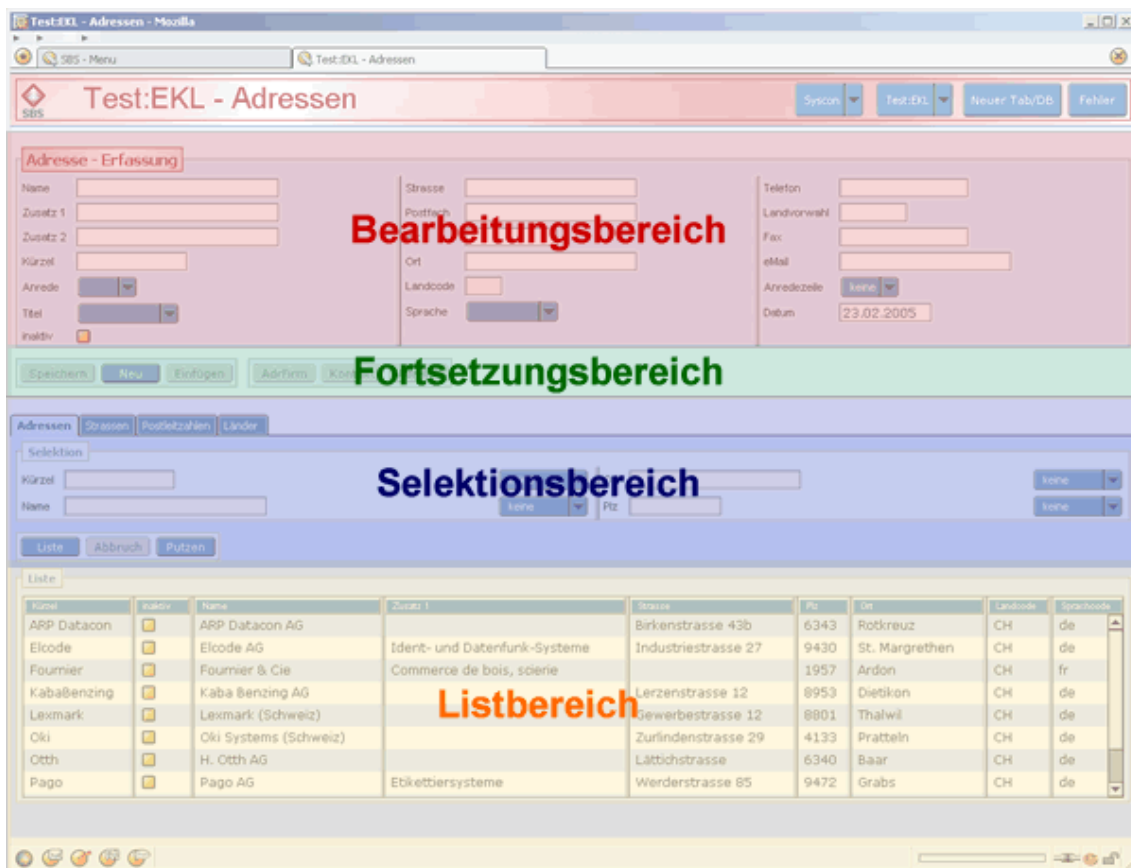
Test:EKL - Adressen - Mozilla

SBS - Menu | Test:EKL - Adressen

SBS Test:EKL - Adressen

Syscon | Test:EKL | Neuer Tab/DB | Fehler

Adresse - Erfassung

Name
Zusatz 1
Zusatz 2
Kürzel
Anrede
Titel
inaktiv

Strasse
Postfach
Ort
Landcode
Sprache

Telefon
Landvorwahl
Fax
eMail
Anredezeile keine
Datum 23.02.2005

Bearbeitungsbereich

Speichern | Neu | Einfügen | AdrFirm | Kon

Fortsetzungsbereich

Adressen | Strassen | Postleitzahlen | Länder

Selektion

Kürzel
Name
keine
Plz
keine
keine

Selektionsbereich

Liste | Abbruch | Putzen

Liste

| Kürzel | inaktiv | Name | Zusatz 1 | Strasse | Plz | Ort | Landcode | Sprachcode |
|---|---|---|---|---|---|---|---|---|
| ARP Datacon | | ARP Datacon AG | | Birkenstrasse 43b | 6343 | Rotkreuz | CH | de |
| Elcode | | Elcode AG | Ident- und Datenfunk-Systeme | Industriestrasse 27 | 9430 | St. Margrethen | CH | de |
| Fournier | | Fournier & Cie | Commerce de bois, scierie | | 1957 | Ardon | CH | fr |
| KabaBenzing | | Kaba Benzing AG | | Lerzenstrasse 12 | 8953 | Dietikon | CH | de |
| Lexmark | | Lexmark (Schweiz) | | Gewerbestrasse 12 | 8801 | Thalwil | CH | de |
| Oki | | Oki Systems (Schweiz) | | Zurlindenstrasse 29 | 4133 | Pratteln | CH | de |
| Otth | | H. Otth AG | | Lättichstrasse | 6340 | Baar | CH | de |
| Pago | | Pago AG | Etikettiersysteme | Werderstrasse 85 | 9472 | Grabs | CH | de |

Listbereich